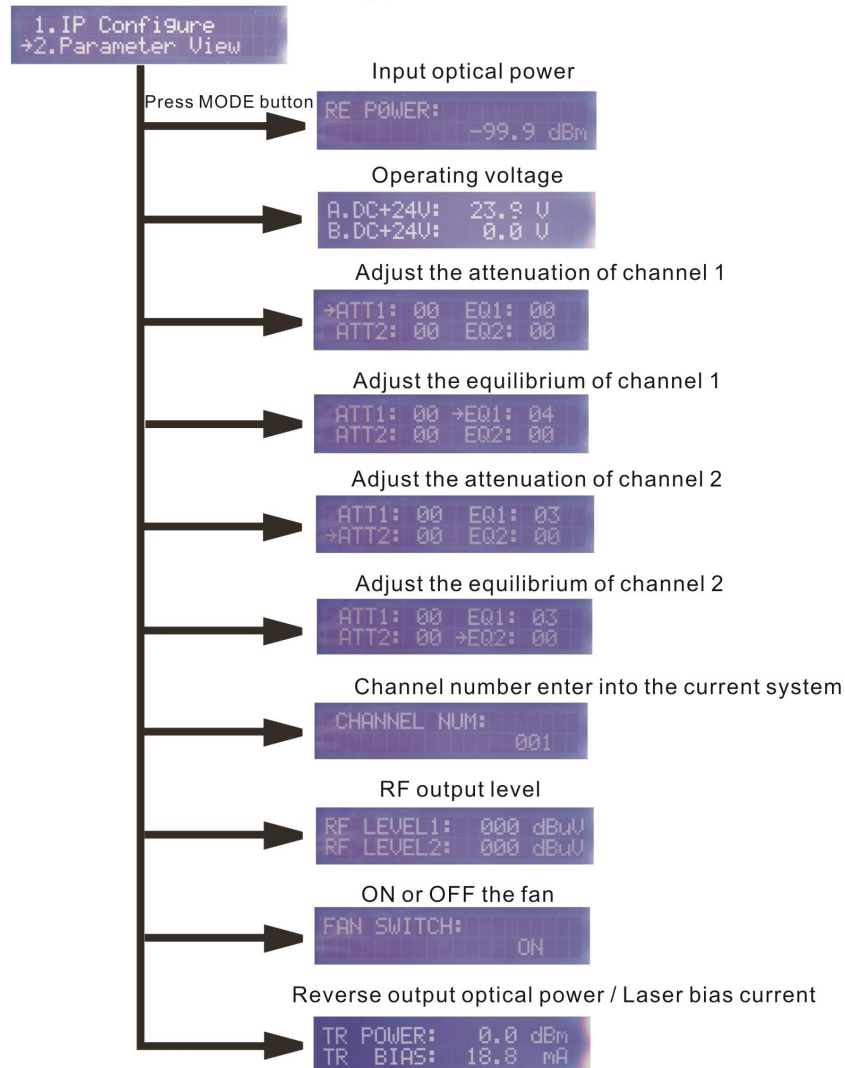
1.IP Configure
→2.Parameter View

Press MODE button

Input optical power

RE POWER:
-99.9 dBm

Operating voltage

A.DC+24V: 23.9 V
B.DC+24V: 0.0 V

Adjust the attenuation of channel 1

→ATT1: 00 EQ1: 00
ATT2: 00 EQ2: 00

Adjust the equilibrium of channel 1

ATT1: 00 →EQ1: 04
ATT2: 00 EQ2: 00

Adjust the attenuation of channel 2

ATT1: 00 EQ1: 03
→ATT2: 00 EQ2: 00

Adjust the equilibrium of channel 2

ATT1: 00 EQ1: 03
ATT2: 00 →EQ2: 00

Channel number enter into the current system

CHANNEL NUM:
001

RF output level

RF LEVEL1: 000 dBuV
RF LEVEL2: 000 dBuV

ON or OFF the fan

FAN SWITCH:
ON

Reverse output optical power / Laser bias current

TR POWER: 0.0 dBm
TR BIAS: 18.8 mA